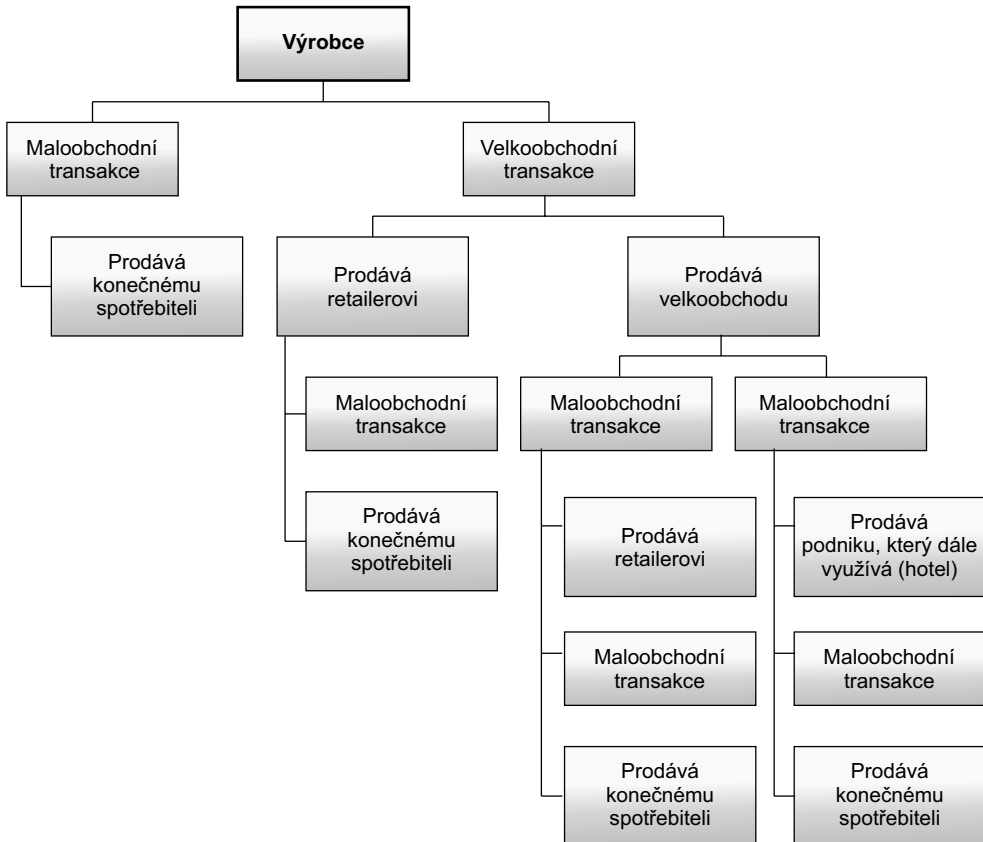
Výrobce

Maloobchodní transakce

Prodává konečnému spotřebiteli

Velkoobchodní transakce

Prodává retailerovi

Maloobchodní transakce

Prodává konečnému spotřebiteli

Prodává velkoobchodu

Maloobchodní transakce

Prodává retailerovi

Maloobchodní transakce

Prodává konečnému spotřebiteli

Maloobchodní transakce

Prodává podniku, který dále využívá (hotel)

Maloobchodní transakce

Prodává konečnému spotřebiteli